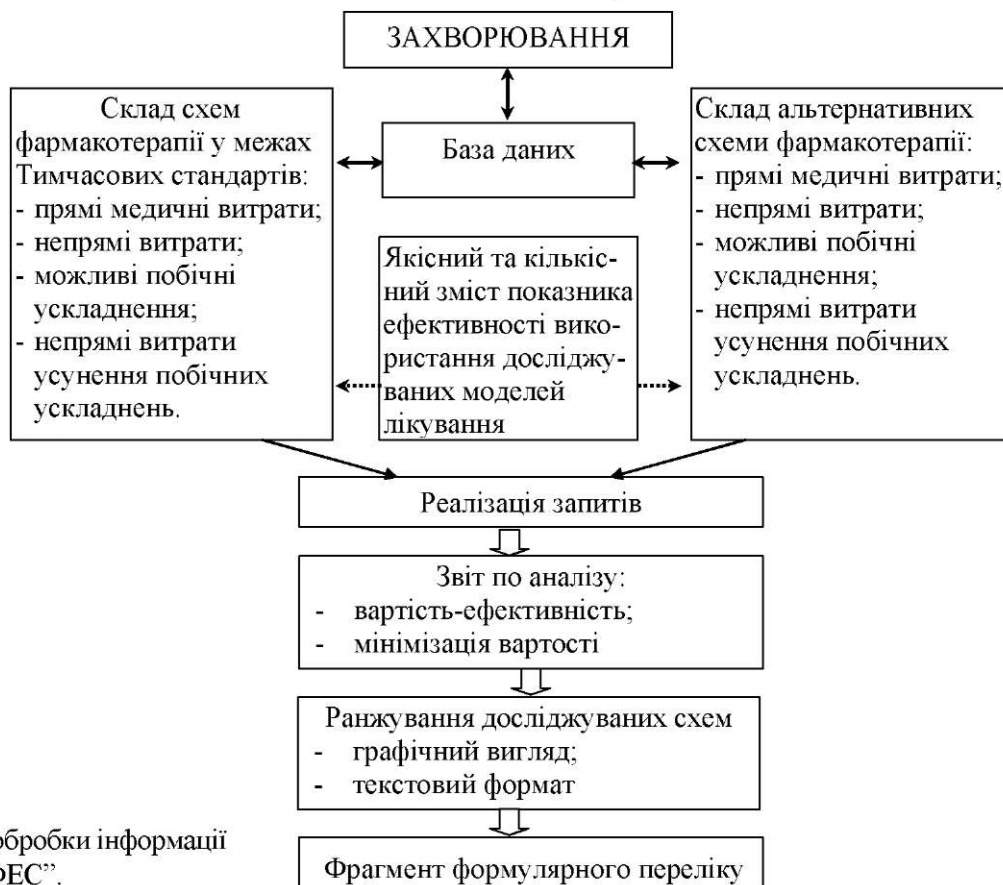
ЗАХВОРЮВАННЯ

Склад схем фармакотерапії у межах Тимчасових стандартів:
- прямі медичні витрати;
- непрямі витрати;
- можливі побічні ускладнення;
- непрямі витрати усунення побічних ускладнень.

База даних

Якісний та кількісний зміст показника ефективності використання досліджуваних моделей лікування

Склад альтернативних схеми фармакотерапії:
- прямі медичні витрати;
- непрямі витрати;
- можливі побічні ускладнення;
- непрямі витрати усунення побічних ускладнень.

Реалізація запитів

Звіт по аналізу:
- вартість-ефективність;
- мінімізація вартості

Ранжування досліджуваних схем
- графічний вигляд;
- текстовий формат

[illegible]обробки інформації
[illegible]ФЕС".

Фрагмент формулярного переліку